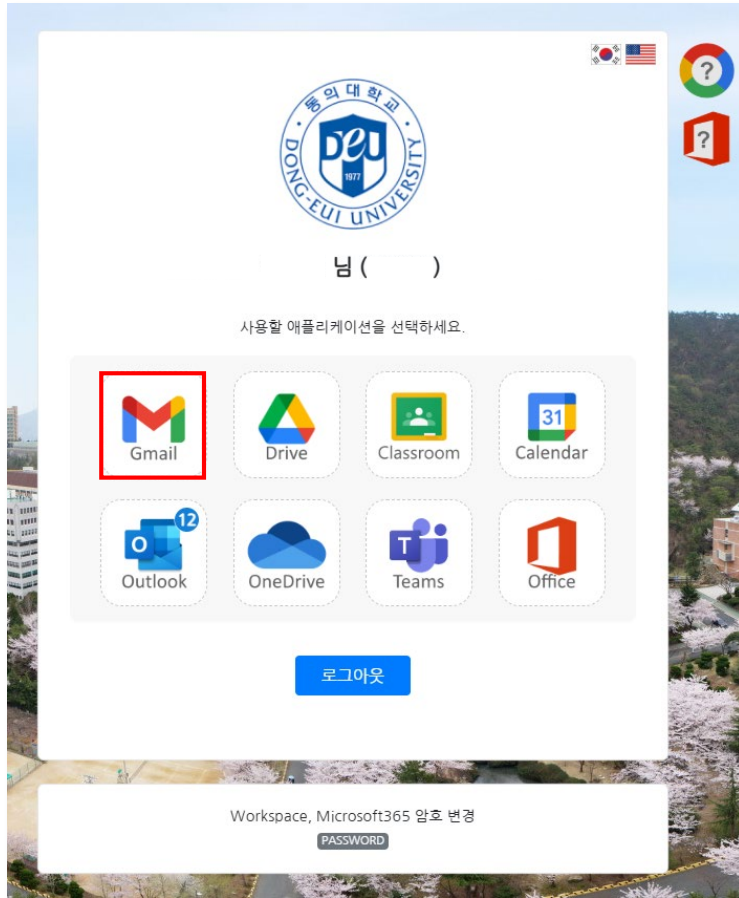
동의대학교
DEU
1977
DONG-EUI UNIVERSITY

님 ( )

사용할 애플리케이션을 선택하세요.

Gmail
Drive
Classroom
31
Calendar
12
Outlook
OneDrive
Teams
Office

로그아웃

Workspace, Microsoft365 암호 변경
PASSWORD